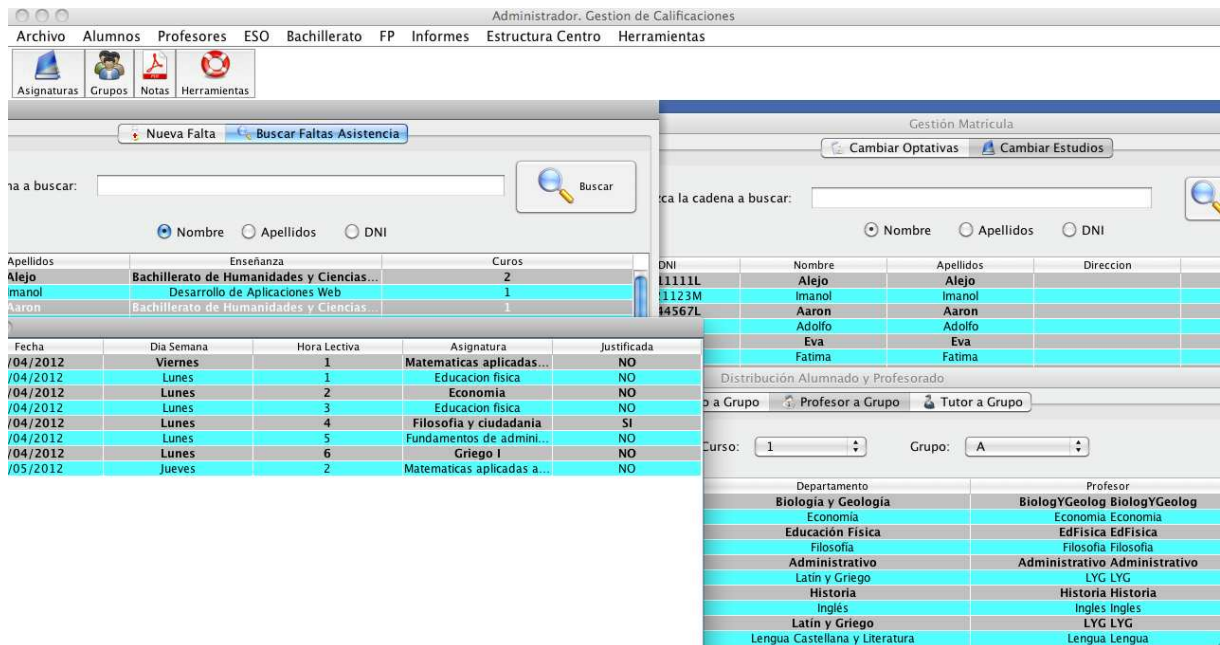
Administrador. Gestion de Calificaciones

Archivo Alumnos Profesores ESO Bachillerato FP Informes Estructura Centro Herramientas

Asignaturas Grupos Notas Herramientas

Nueva Falta Buscar Faltas Asistencia

na a buscar:

Buscar

Nombre Apellidos DNI

| Apellidos | Enseñanza | Curos |
|---|---|---|
| Alejo | Bachillerato de Humanidades y Ciencias... | 2 |
| manol | Desarrollo de Aplicaciones Web | 1 |
| Aaron | Bachillerato de Humanidades y Ciencias... | 1 |

| Fecha | Dia Semana | Hora Lectiva | Asignatura | Justificada |
|---|---|---|---|---|
| /04/2012 | Viernes | 1 | Matematicas aplicadas... | NO |
| /04/2012 | Lunes | 1 | Educacion fisica | NO |
| /04/2012 | Lunes | 2 | Economia | NO |
| /04/2012 | Lunes | 3 | Educacion fisica | NO |
| /04/2012 | Lunes | 4 | Filosofia y ciudadania | SI |
| /04/2012 | Lunes | 5 | Fundamentos de admini... | NO |
| /04/2012 | Lunes | 6 | Griego I | NO |
| /05/2012 | Jueves | 2 | Matematicas aplicadas a... | NO |

Gestión Matrícula

Cambiar Optativas Cambiar Estudios

ca la cadena a buscar:

Nombre Apellidos DNI

| DNI | Nombre | Apellidos | Direccion |
|---|---|---|---|
| 1111L | Alejo | Alejo | |
| 1123M | Imanol | Imanol | |
| 4567L | Aaron | Aaron | |
| | Adolfo | Adolfo | |
| | Eva | Eva | |
| | Fatima | Fatima | |

Distribución Alumnado y Profesorado

o a Grupo Profesor a Grupo Tutor a Grupo

Curso: 1 Grupo: A

| Departamento | Profesor |
|---|---|
| Biologia y Geologia | BiologYGeolog BiologYGeolog |
| Economia | Economia Economia |
| Educación Física | EdFisica EdFisica |
| Filosofia | Filosofia Filosofia |
| Administrativo | Administrativo Administrativo |
| Latín y Griego | LYG LYG |
| Historia | Historia Historia |
| Inglés | Ingles Ingles |
| Latín y Griego | LYG LYG |
| Lengua Castellana y Literatura | Lengua Lengua |